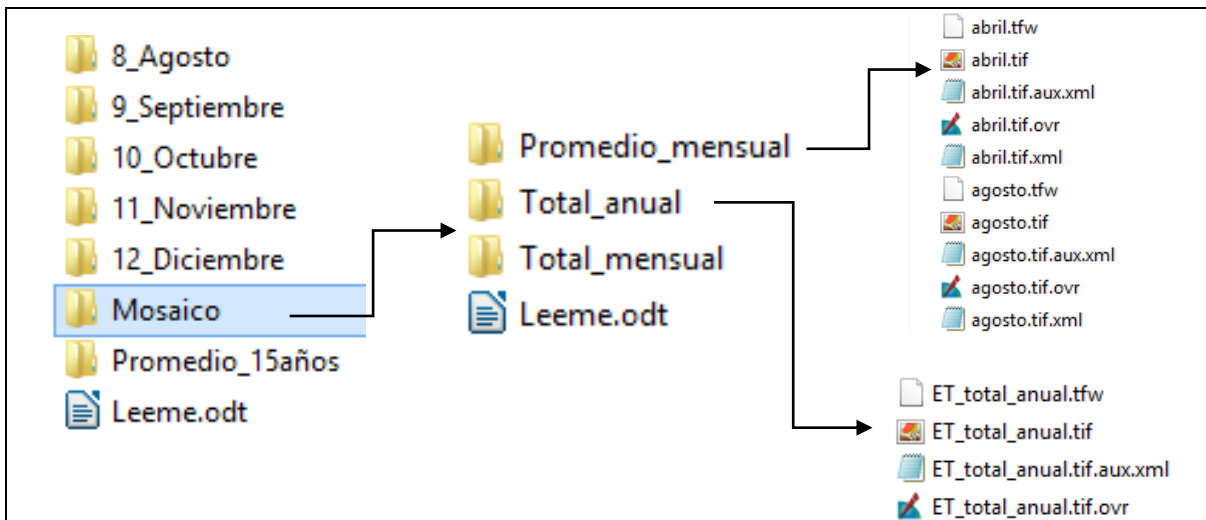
8_Agosto
9_Septiembre
10_Octubre
11_Noviembre
12_Diciembre
Mosaico
Promedio_15años
Leeme.odt

Promedio_mensual
Total_anual
Total_mensual
Leeme.odt

abril.tfw
abril.tif
abril.tif.aux.xml
abril.tif.ovr
abril.tif.xml
agosto.tfw
agosto.tif
agosto.tif.aux.xml
agosto.tif.ovr
agosto.tif.xml

ET_total_anual.tfw
ET_total_anual.tif
ET_total_anual.tif.aux.xml
ET_total_anual.tif.ovr